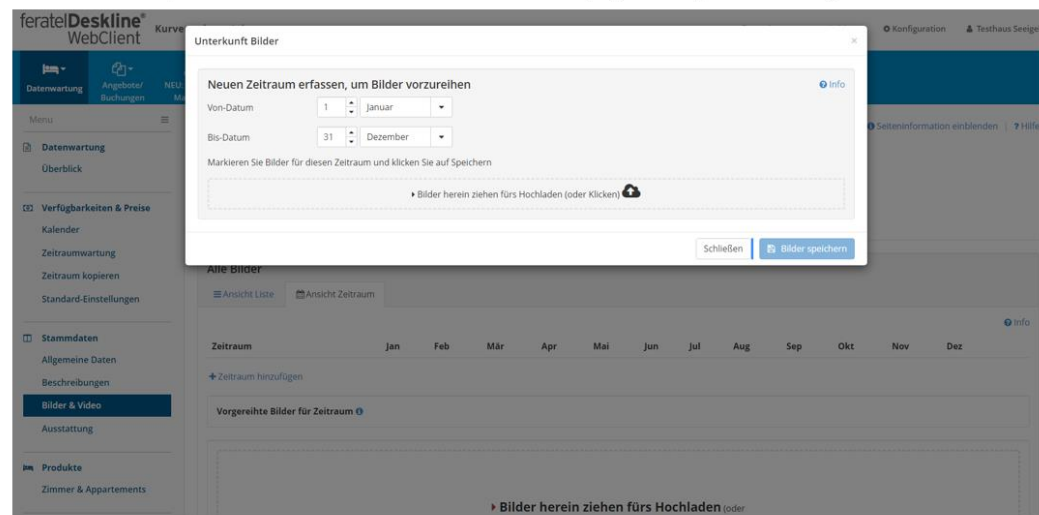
feratelDeskline® WebClient Kurve

Unterkunft Bilder ×

Konfiguration Testhaus Seige

Datenwartung Angebote/ Buchungen NEU Ma

Menu

Datenwartung
Überblick

Verfügbarkeiten & Preise
Kalender
Zeitraumwartung
Zeitraum kopieren
Standard-Einstellungen

Stammdaten
Allgemeine Daten
Beschreibungen
Bilder & Video
Ausstattung

Produkte
Zimmer & Appartements

Neuen Zeitraum erfassen, um Bilder vorzureihen

Info

Von-Datum 1 Januar
Bis-Datum 31 Dezember

Markieren Sie Bilder für diesen Zeitraum und klicken Sie auf Speichern

Bilder herein ziehen fürs Hochladen (oder Klicken)

Schließen | Bilder speichern

Seiteninformation einblenden | ? Hilfe

Alle Bilder

Ansicht Liste | Ansicht Zeitraum

Info

| Zeitraum | Jan | Feb | Mär | Apr | Mai | Jun | Jul | Aug | Sep | Okt | Nov | Dez |
|---|---|---|---|---|---|---|---|---|---|---|---|---|

+ Zeitraum hinzufügen

Vorgereihte Bilder für Zeitraum

Bilder herein ziehen fürs Hochladen (oder